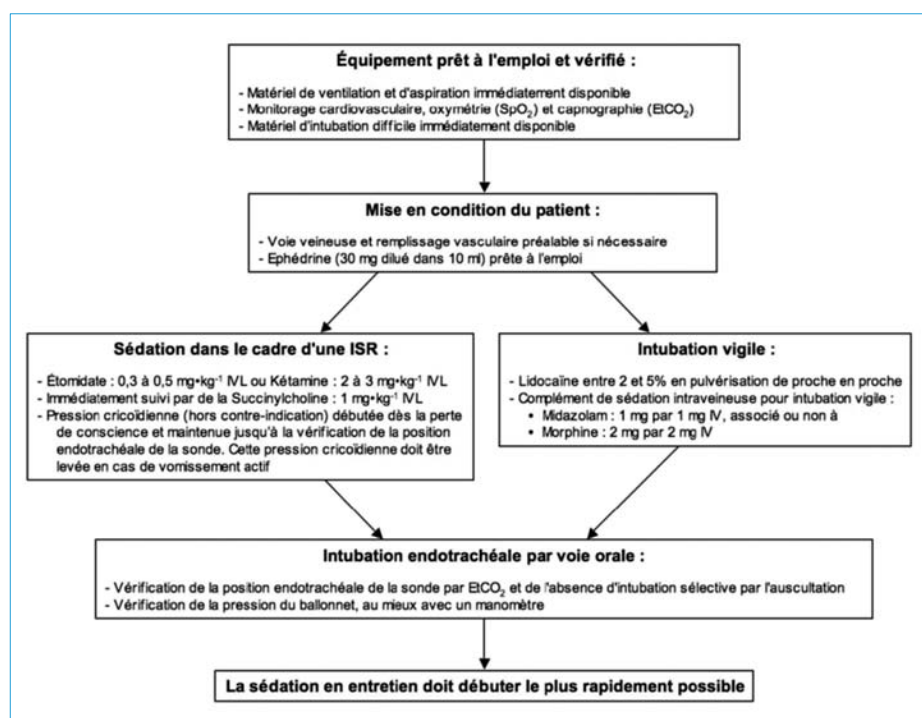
Équipement prêt à l'emploi et vérifié :

- Matériel de ventilation et d'aspiration immédiatement disponible
- Monitorage cardiovasculaire, oxymétrie ($SpO_2$) et capnographie ($EtCO_2$)
- Matériel d'intubation difficile immédiatement disponible

Mise en condition du patient :

- Voie veineuse et remplissage vasculaire préalable si nécessaire
- Ephédrine (30 mg dilué dans 10 ml) prête à l'emploi

Sédation dans le cadre d'une ISR :

- Étomidate : 0,3 à 0,5 mg•kg$^{-1}$ IVL ou Kétamine : 2 à 3 mg•kg$^{-1}$ IVL
- Immédiatement suivi par de la Succinylcholine : 1 mg•kg$^{-1}$ IVL
- Pression cricoïdienne (hors contre-indication) débutée dès la perte de conscience et maintenue jusqu'à la vérification de la position endotrachéale de la sonde. Cette pression cricoïdienne doit être levée en cas de vomissement actif

Intubation vigile :

- Lidocaïne entre 2 et 5% en pulvérisation de proche en proche
- Complément de sédation intraveineuse pour intubation vigile :
• Midazolam : 1 mg par 1 mg IV, associé ou non à
• Morphine : 2 mg par 2 mg IV

Intubation endotrachéale par voie orale :

- Vérification de la position endotrachéale de la sonde par $EtCO_2$ et de l'absence d'intubation sélective par l'auscultation
- Vérification de la pression du ballonnet, au mieux avec un manomètre

La sédation en entretien doit débuter le plus rapidement possible